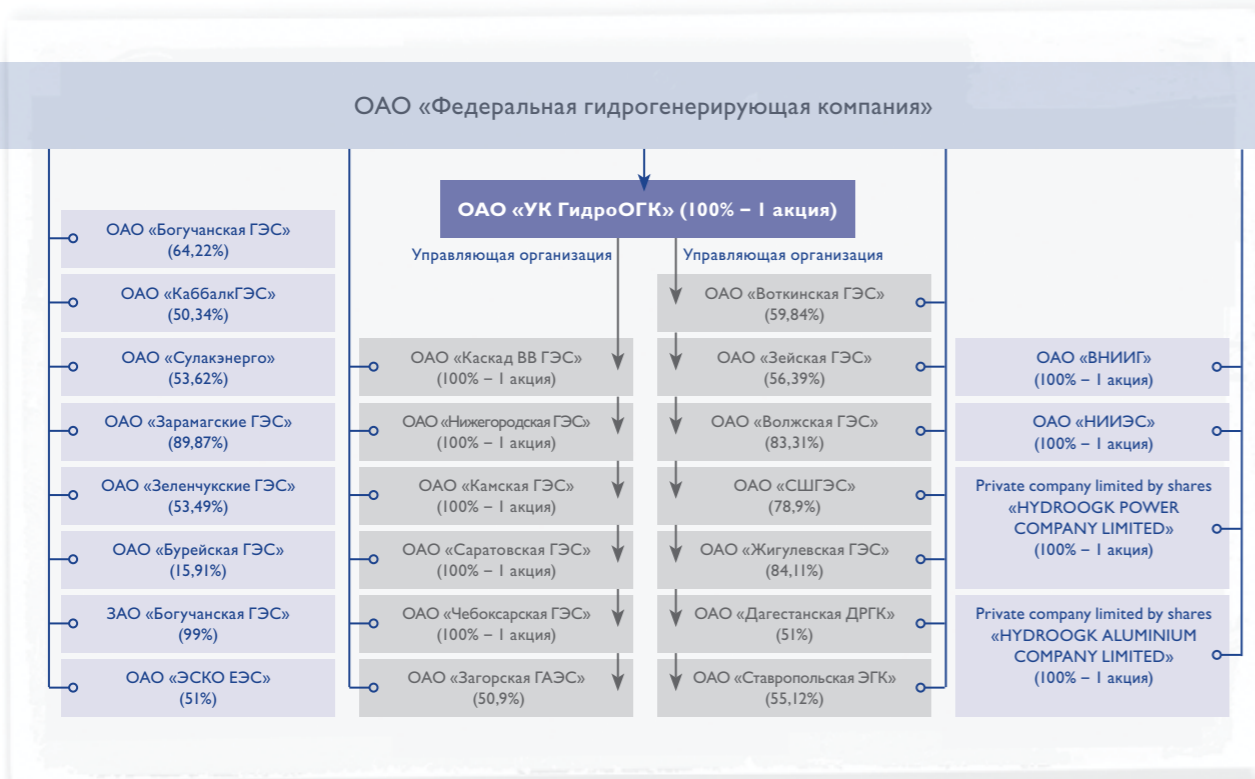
ОАО «Федеральная гидрогенерирующая компания»

ОАО «УК ГидроОГК» (100% – 1 акция)

Управляющая организация

Управляющая организация

ОАО «Богучанская ГЭС» (64,22%)

ОАО «КаббалкГЭС» (50,34%)

ОАО «Сулакэнерго» (53,62%)

ОАО «Зарамагские ГЭС» (89,87%)

ОАО «Зеленчукские ГЭС» (53,49%)

ОАО «Бурейская ГЭС» (15,91%)

ЗАО «Богучанская ГЭС» (99%)

ОАО «ЭСКО ЕЭС» (51%)

ОАО «Каскад ВВ ГЭС» (100% – 1 акция)

ОАО «Нижегородская ГЭС» (100% – 1 акция)

ОАО «Камская ГЭС» (100% – 1 акция)

ОАО «Саратовская ГЭС» (100% – 1 акция)

ОАО «Чебоксарская ГЭС» (100% – 1 акция)

ОАО «Загорская ГАЭС» (50,9%)

ОАО «Воткинская ГЭС» (59,84%)

ОАО «Зейская ГЭС» (56,39%)

ОАО «Волжская ГЭС» (83,31%)

ОАО «СШГЭС» (78,9%)

ОАО «Жигулевская ГЭС» (84,11%)

ОАО «Дагестанская ДРГК» (51%)

ОАО «Ставропольская ЭГК» (55,12%)

ОАО «ВНИИГ» (100% – 1 акция)

ОАО «НИИЭС» (100% – 1 акция)

Private company limited by shares «HYDROOGK POWER COMPANY LIMITED» (100% – 1 акция)

Private company limited by shares «HYDROOGK ALUMINIUM COMPANY LIMITED» (100% – 1 акция)